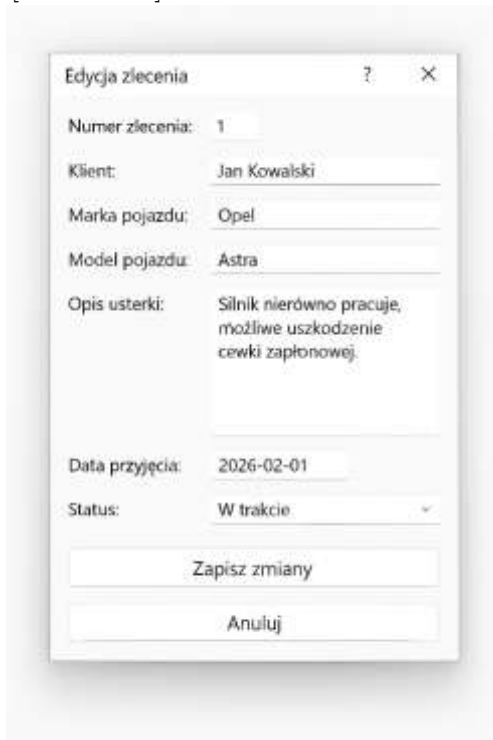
Edycja zlecenia ? ×

Numer zlecenia: 1

Klient: Jan Kowalski

Marka pojazdu: Opel

Model pojazdu: Astra

Opis usterki: Silnik nierówno pracuje, możliwe uszkodzenie cewki zapłonowej.

Data przyjęcia: 2026-02-01

Status: W trakcie

Zapisz zmiany

Anuluj